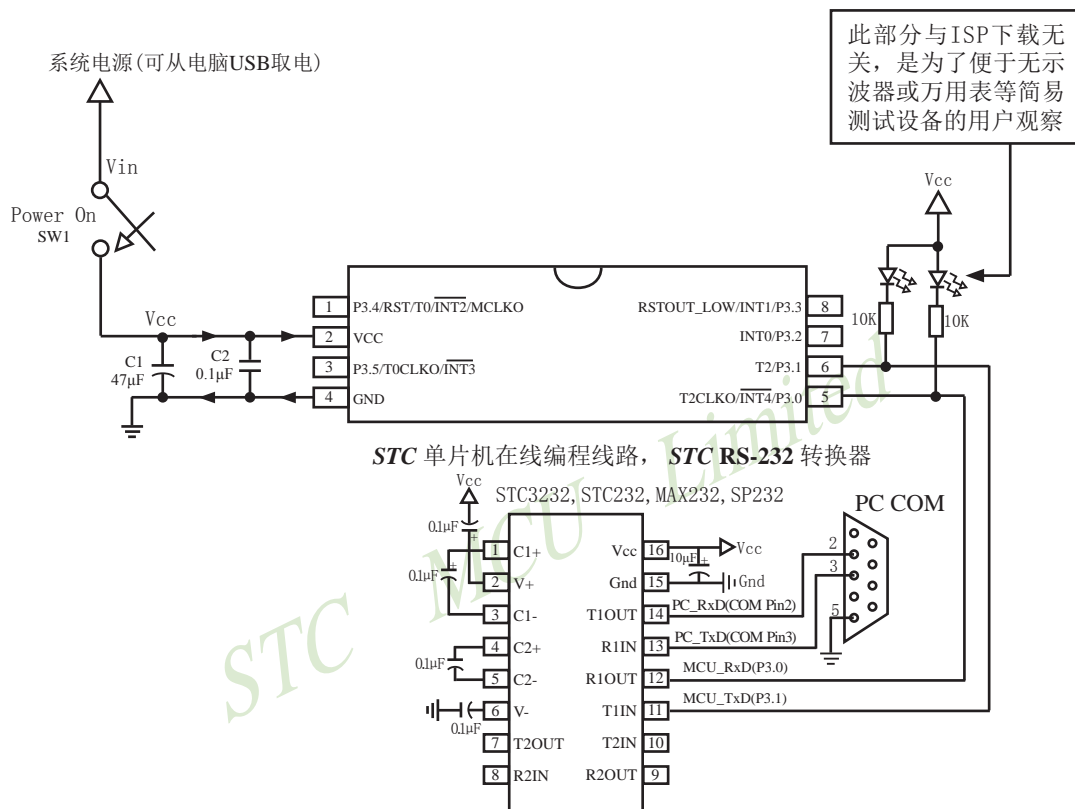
此部分与ISP下载无关，是为了便于无示波器或万用表等简易测试设备的用户观察

系统电源(可从电脑USB取电)

Vin

Power On
SW1

Vcc

Vcc

C1
47μF

C2
0.1μF

| 1 | P3.4/RST/T0/$\overline{INT2}$/MCLKO | RSTOUT_LOW/INT1/P3.3 | 8 |
|---|---|---|---|
| 2 | VCC | INT0/P3.2 | 7 |
| 3 | P3.5/T0CLKO/$\overline{INT3}$ | T2/P3.1 | 6 |
| 4 | GND | T2CLKO/$\overline{INT4}$/P3.0 | 5 |

10K
10K

STC 单片机在线编程线路， STC RS-232 转换器

Vcc
STC3232, STC232, MAX232, SP232

PC COM

0.1μF
0.1μF

| 1 | C1+ | Vcc | 16 |
|---|---|---|---|
| 2 | V+ | Gnd | 15 |
| 3 | C1- | T1OUT | 14 |
| 4 | C2+ | R1IN | 13 |
| 5 | C2- | R1OUT | 12 |
| 6 | V- | T1IN | 11 |
| 7 | T2OUT | T2IN | 10 |
| 8 | R2IN | R2OUT | 9 |

10μF
Vcc
Gnd
PC_RxD(COM Pin2)
PC_TxD(COM Pin3)
MCU_RxD(P3.0)
MCU_TxD(P3.1)
0.1μF
0.1μF

2
3
5

STC MCU Limited